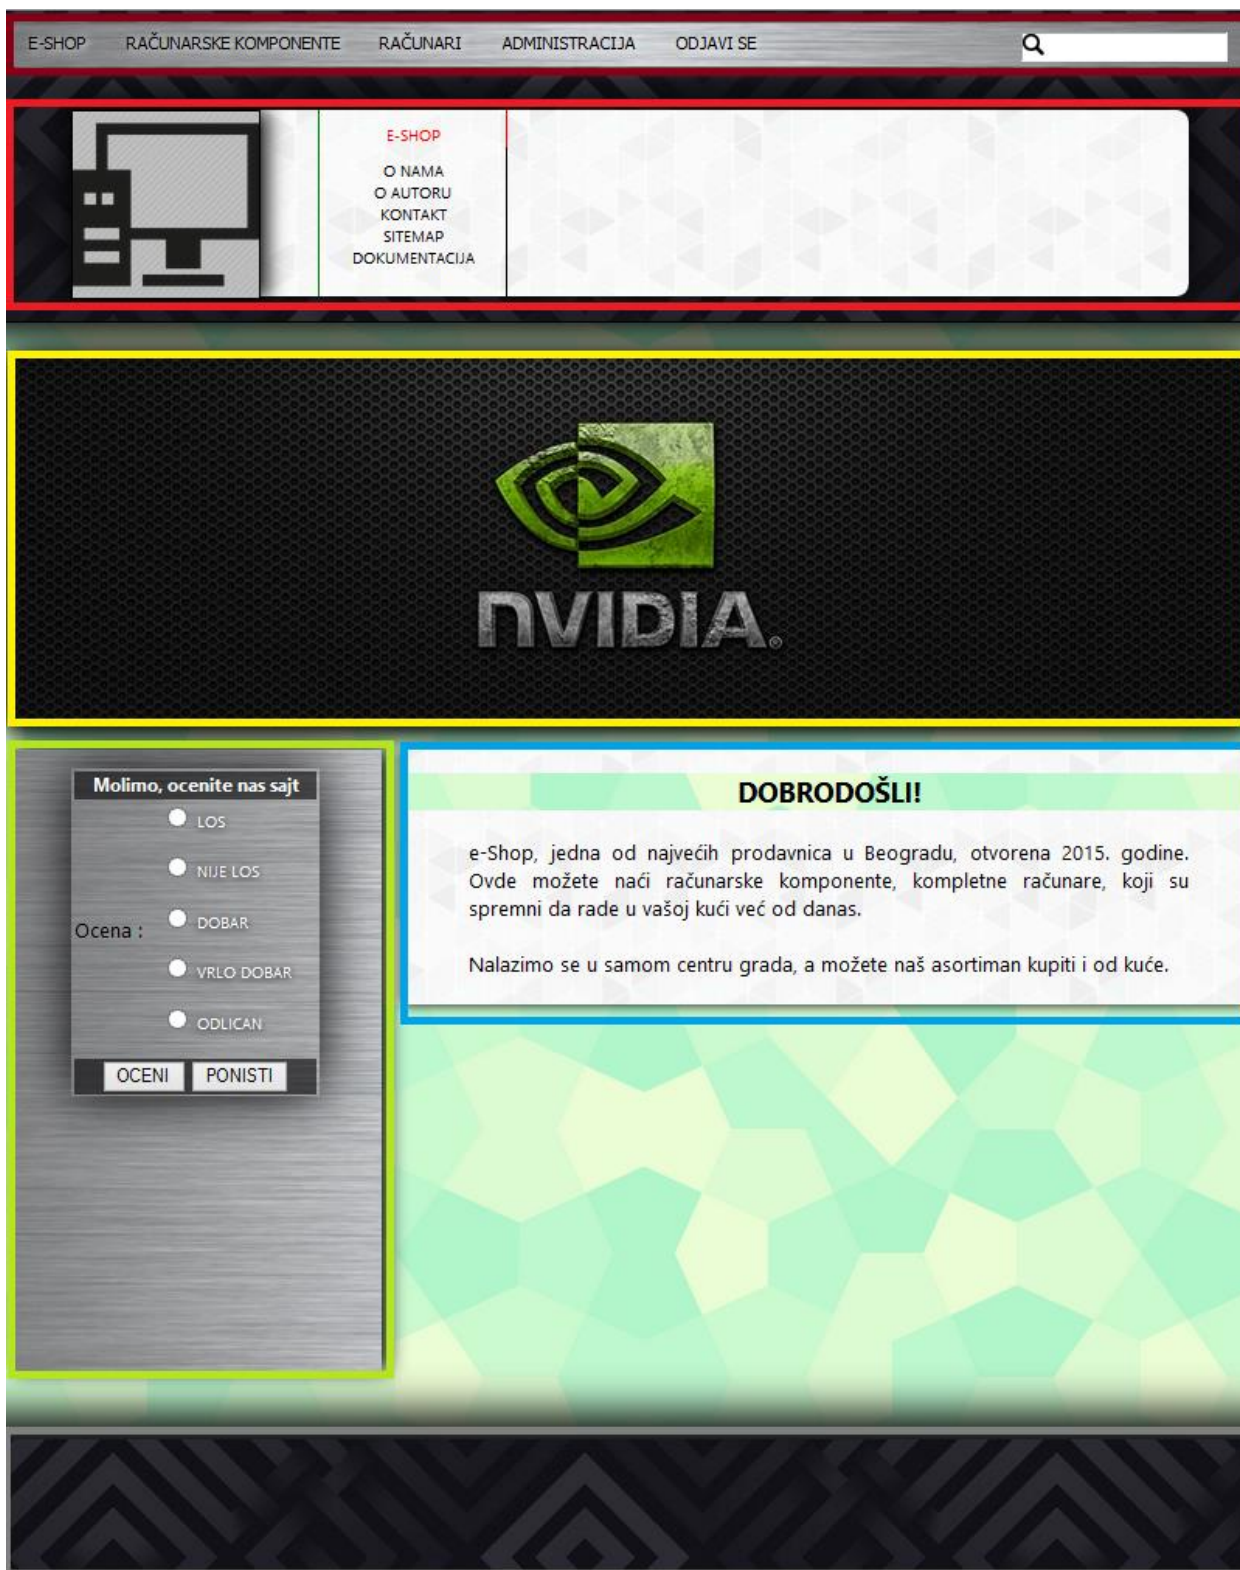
E-SHOP RAČUNARSKE KOMPONENTE RAČUNARI ADMINISTRACIJA ODJAVI SE

E-SHOP
O NAMA
O AUTORU
KONTAKT
SITEMAP
DOKUMENTACIJA

NVIDIA.

Molimo, ocenite nas sajt

Ocena :
LOS
NIJE LOS
DOBAR
VRLO DOBAR
ODLICAN

OCENI PONISTI

DOBRODOŠLI!

e-Shop, jedna od najvećih prodavnica u Beogradu, otvorena 2015. godine. Ovde možete naći računarske komponente, kompletne računare, koji su spremni da rade u vašoj kući već od danas.

Nalazimo se u samom centru grada, a možete naš asortiman kupiti i od kuće.